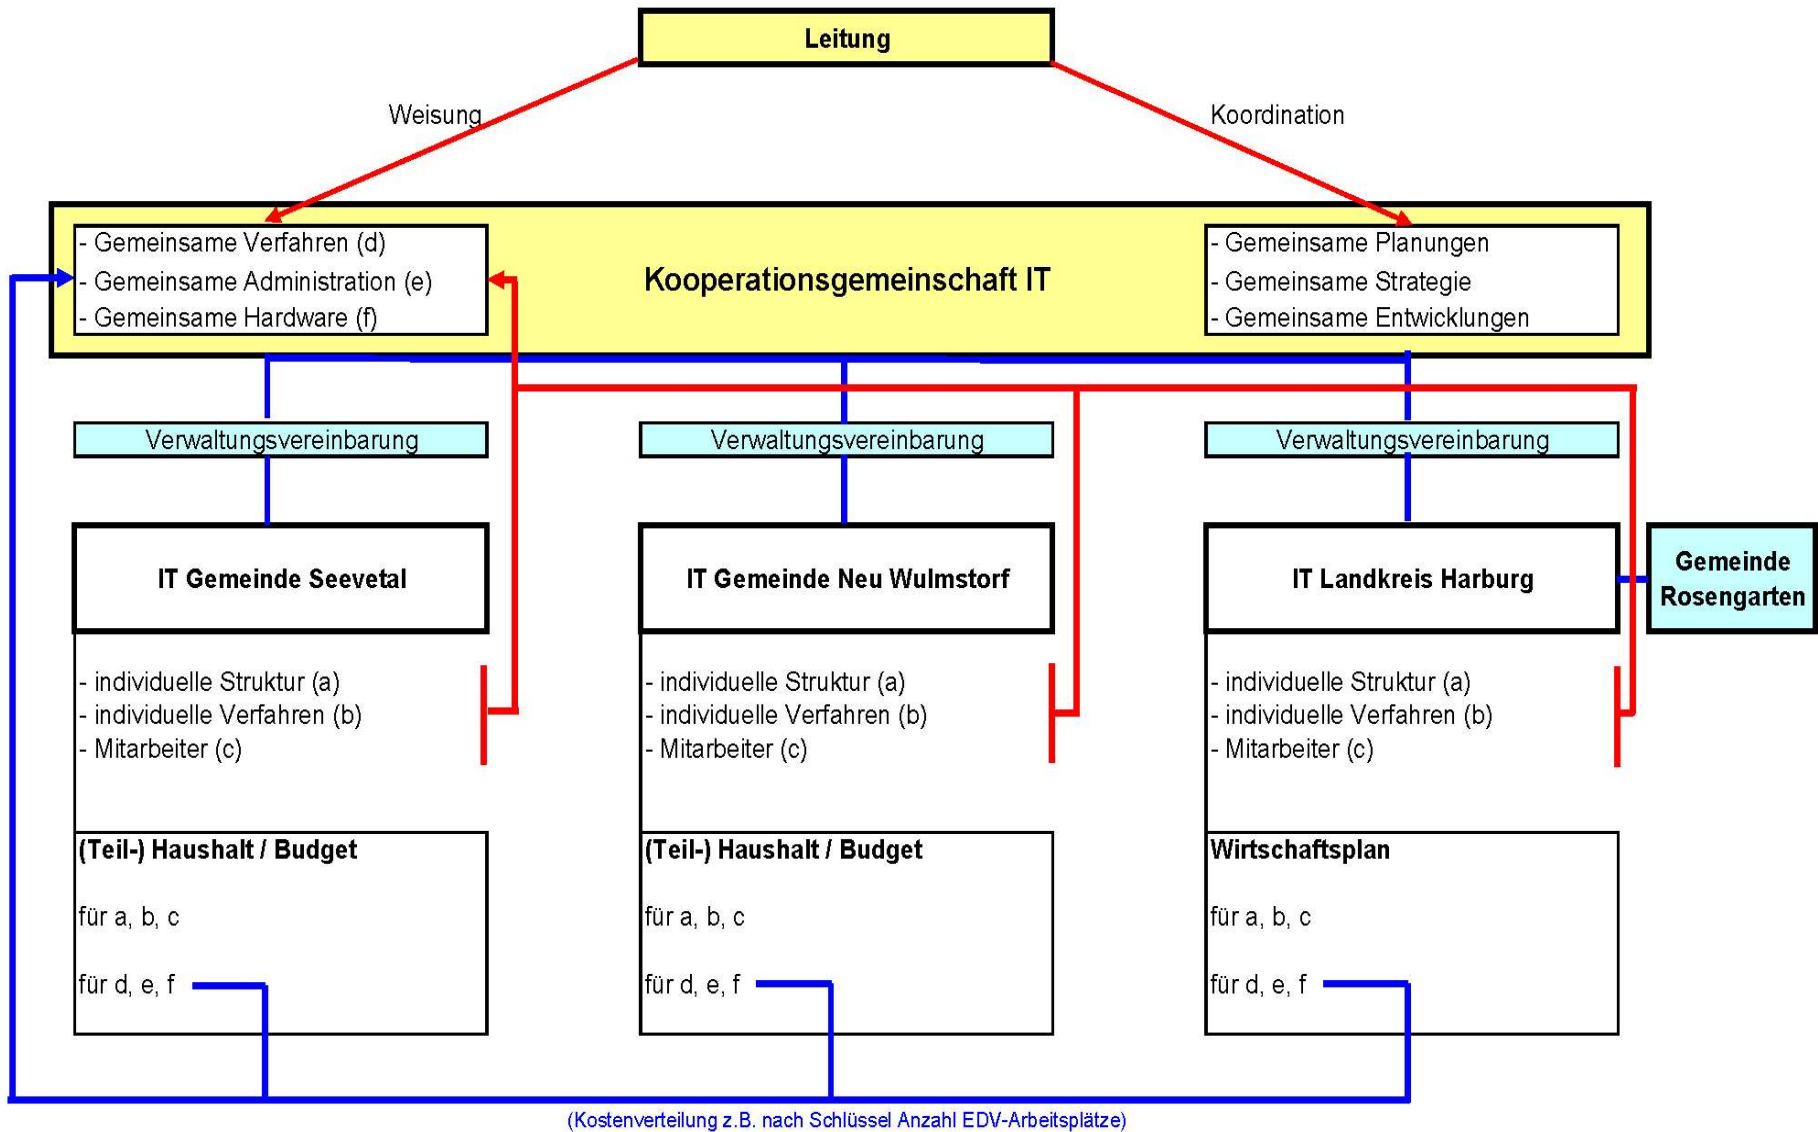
Leitung

Weisung

Koordination

- Gemeinsame Verfahren (d)
- Gemeinsame Administration (e)
- Gemeinsame Hardware (f)

Kooperationsgemeinschaft IT

- Gemeinsame Planungen
- Gemeinsame Strategie
- Gemeinsame Entwicklungen

Verwaltungsvereinbarung

Verwaltungsvereinbarung

Verwaltungsvereinbarung

IT Gemeinde Seevetal

- individuelle Struktur (a)
- individuelle Verfahren (b)
- Mitarbeiter (c)

(Teil-) Haushalt / Budget

für a, b, c

für d, e, f

IT Gemeinde Neu Wulmstorf

- individuelle Struktur (a)
- individuelle Verfahren (b)
- Mitarbeiter (c)

(Teil-) Haushalt / Budget

für a, b, c

für d, e, f

IT Landkreis Harburg

Gemeinde Rosengarten

- individuelle Struktur (a)
- individuelle Verfahren (b)
- Mitarbeiter (c)

Wirtschaftsplan

für a, b, c

für d, e, f

(Kostenverteilung z.B. nach Schlüssel Anzahl EDV-Arbeitsplätze)